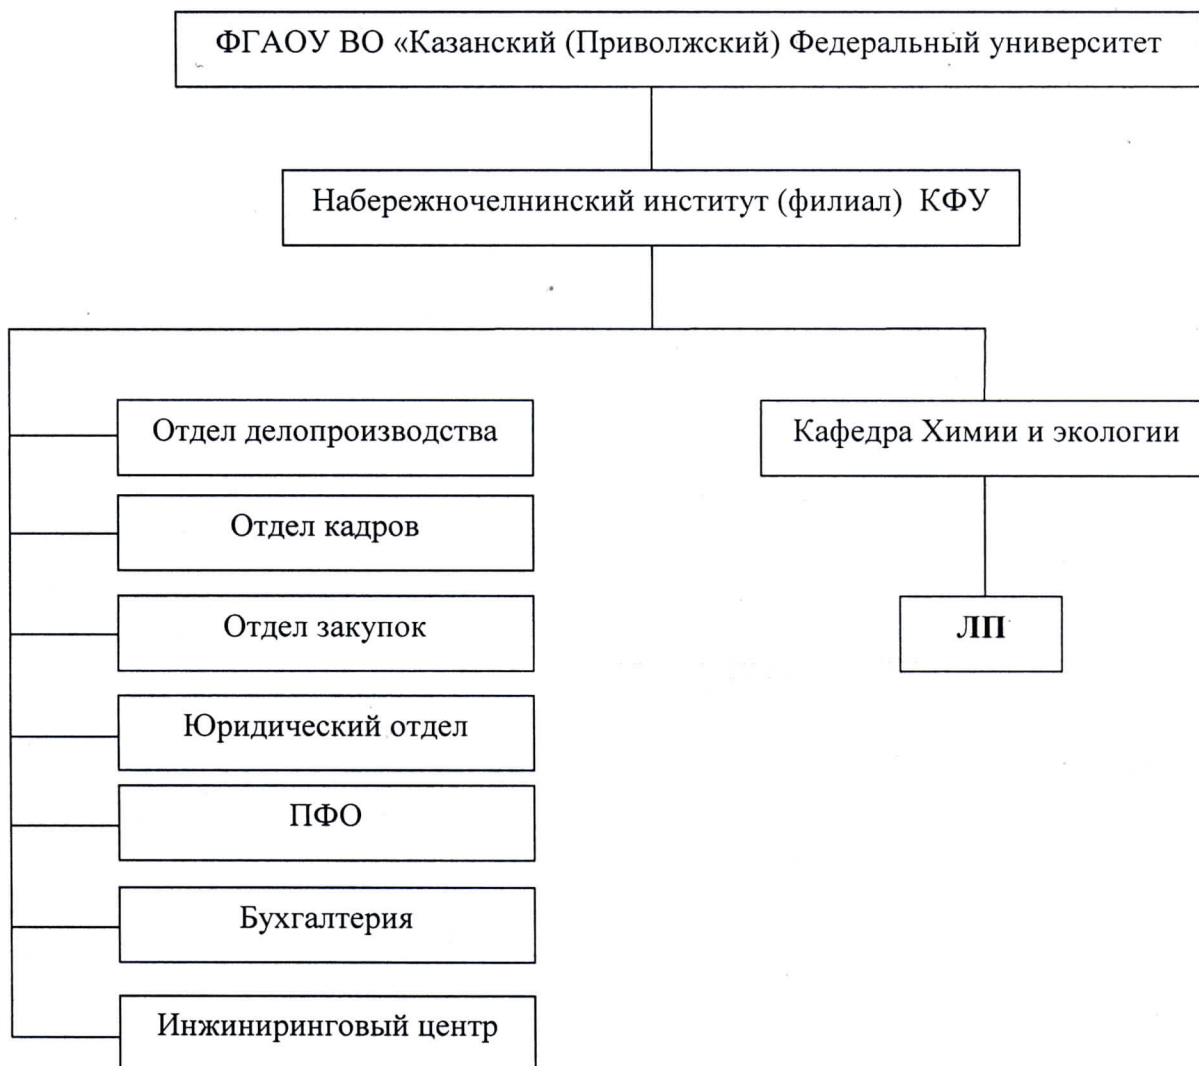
ФГАОУ ВО «Казанский (Приволжский) Федеральный университет

Набережночелнинский институт (филиал) КФУ

Отдел делопроизводства

Отдел кадров

Отдел закупок

Юридический отдел

ПФО

Бухгалтерия

Инжиниринговый центр

Кафедра Химии и экологии

ЛП